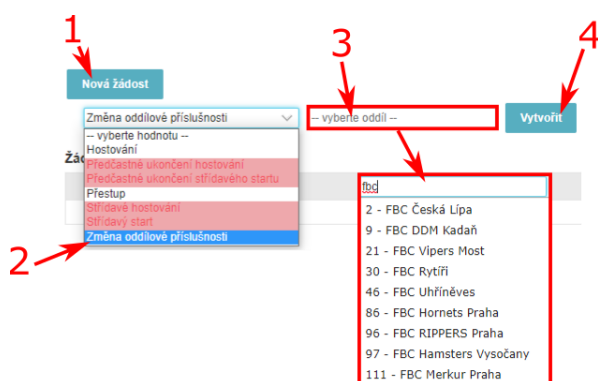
1

Nová žádost

Změna oddílové příslušnosti

-- vyberte hodnotu --
Hostování
Předčasné ukončení hostování
Předčasné ukončení střídavého startu
Přestup
Střídavé hostování
Střídavý start
Změna oddílové příslušnosti

2

Žád

3

-- vyberte oddíl --

fbc

2 - FBC Česká Lípa
9 - FBC DDM Kadaň
21 - FBC Vipers Most
30 - FBC Rytíři
46 - FBC Uhříněves
86 - FBC Hornets Praha
96 - FBC RIPPERS Praha
97 - FBC Hamsters Vysočany
111 - FBC Merkur Praha

4

Vytvořit